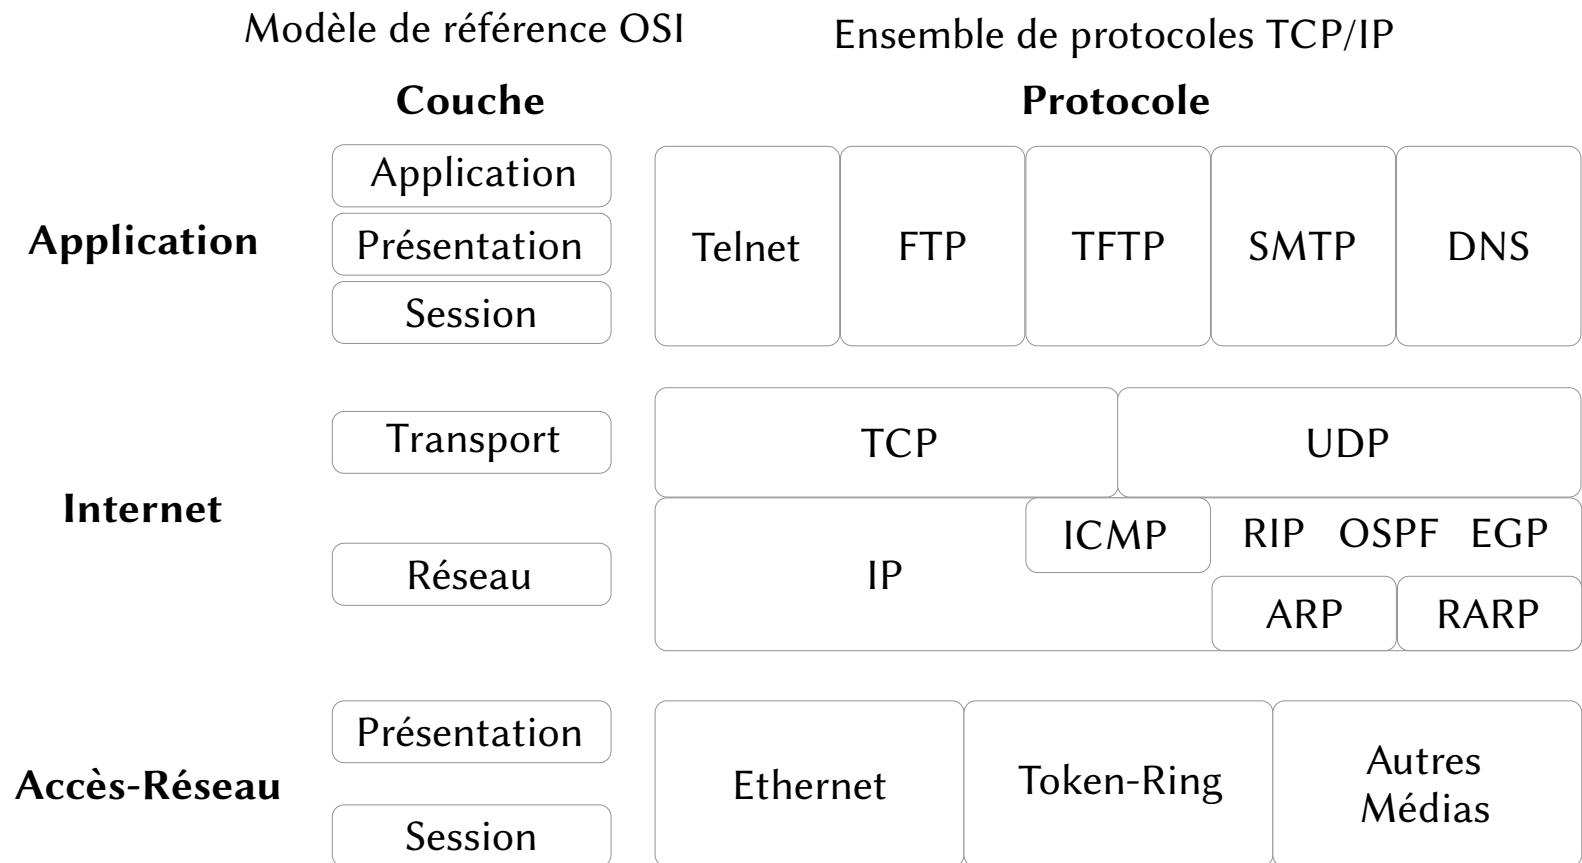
Modèle de référence OSI

Ensemble de protocoles TCP/IP

Couche

Protocole

Application

Application
Présentation
Session

| Telnet | FTP | TFTP | SMTP | DNS |
|---|---|---|---|---|

Internet

Transport

Réseau

TCP

UDP

IP

ICMP

RIP OSPF EGP

ARP

RARP

Accès-Réseau

Présentation

Session

| Ethernet | Token-Ring | Autres Médias |
|---|---|---|